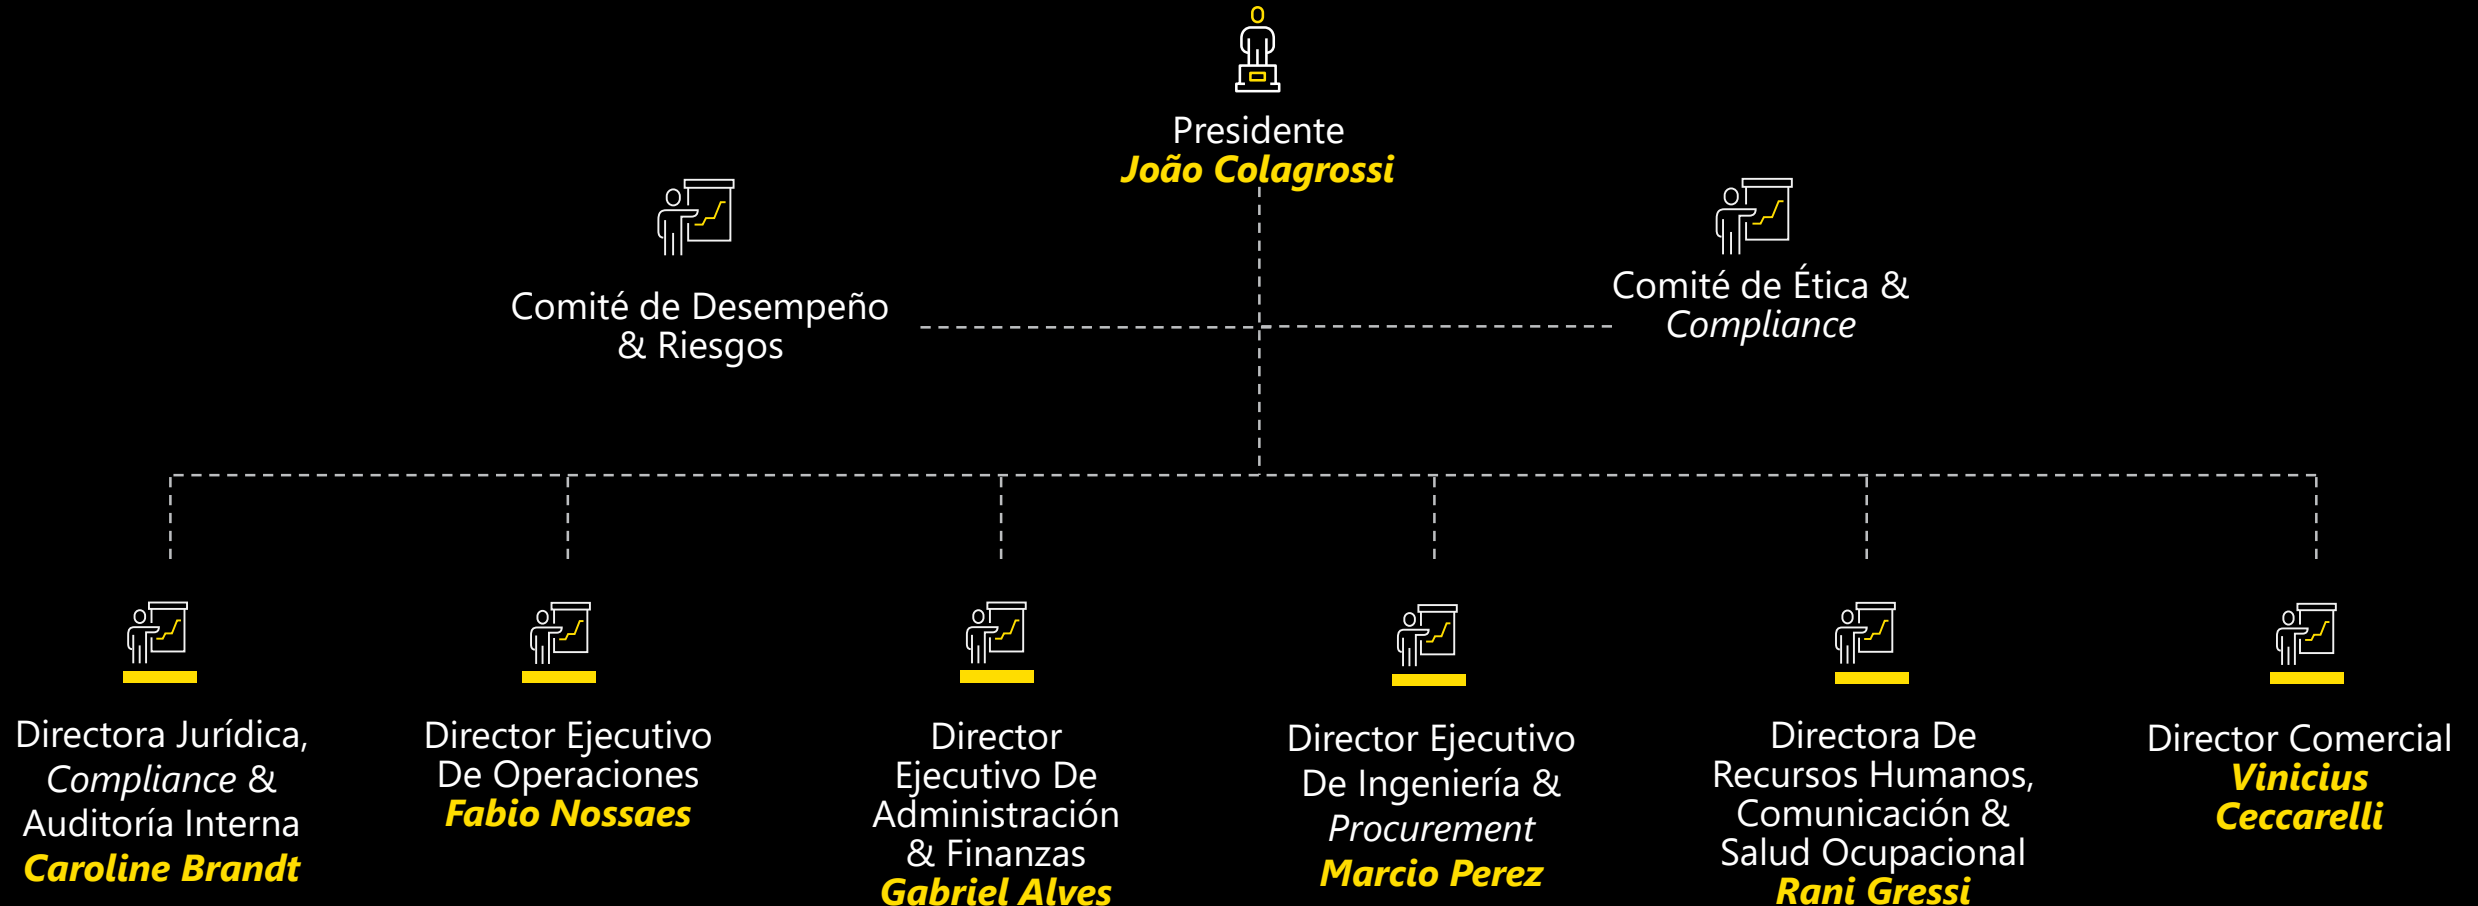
Presidente
João Colagrossi

Comité de Desempeño & Riesgos

Comité de Ética & Compliance

Directora Jurídica, Compliance & Auditoría Interna
Caroline Brandt

Director Ejecutivo De Operaciones
Fabio Nossaes

Director Ejecutivo De Administración & Finanzas
Gabriel Alves

Director Ejecutivo De Ingeniería & Procurement
Marcio Perez

Directora De Recursos Humanos, Comunicación & Salud Ocupacional
Rani Gressi

Director Comercial
Vinicius Ceccarelli